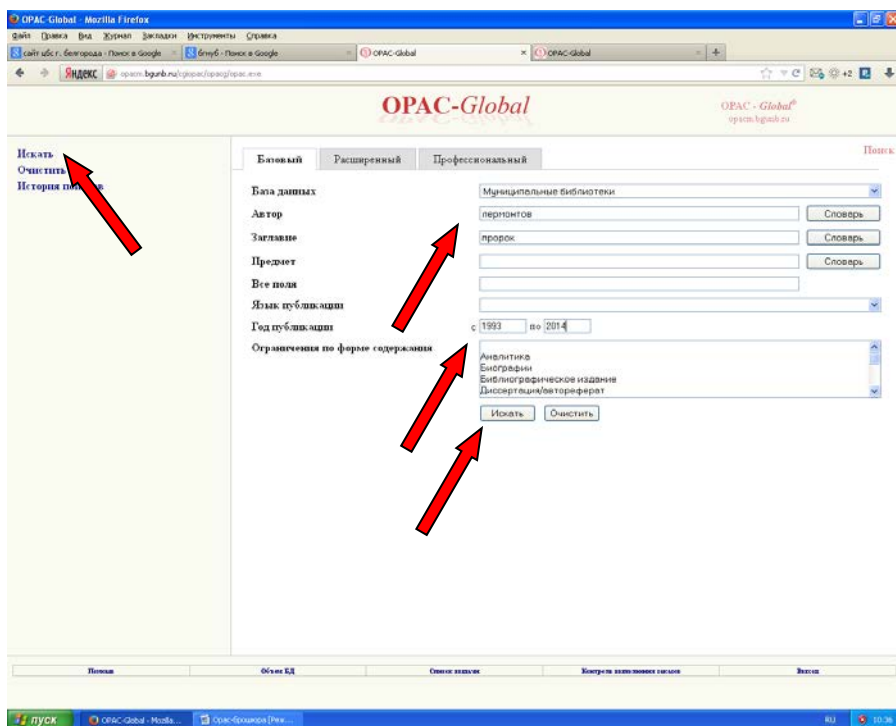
OPAC-Global - Mozilla Firefox

Файл Правка Вид Журнал Закладки Инструменты Справка

сайт цбс г. белгорода - Поиск в Google | бгнуб - Поиск в Google | OPAC-Global | OPAC-Global

Яндекс opacm.bgunb.ru/cgiopac/opacg/opac.exe

OPAC-Global

OPAC - Global®
opacm.bgunb.ru

Искать
Очистить
История по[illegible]ов

Базовый | Расширенный | Профессиональный

Поиск

База данных: Муниципальные библиотеки
Автор: лермонтов | Словарь
Заглавие: пророк | Словарь
Предмет: | Словарь
Все поля
Язык публикации
Год публикации: с 1993 по 2014
Ограничения по форме содержания: Аналитика, Биографии, Библиографическое издание, Диссертация/автореферат

Искать | Очистить

Помощь | Объем БД | Список выдачи | Контроль выполнения заказов | Выход

пуск | OPAC-Global - Mozilla... | Opac-брошюра [Реж...

RU 10:36